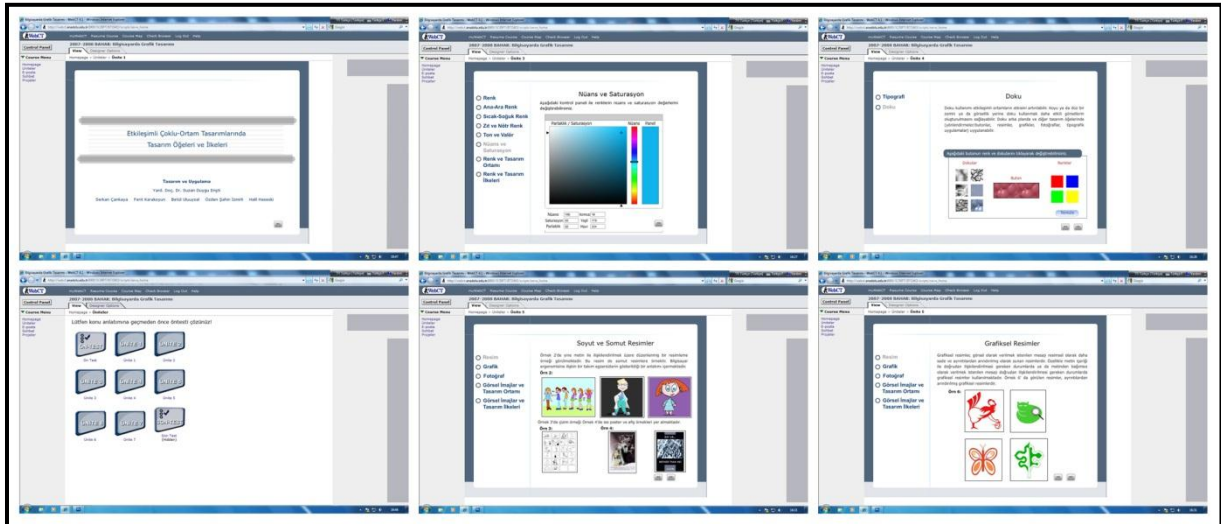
Control Panel
2007-2008 BAHAR: Bilgisayarda Grafik Tasarımı
Course Menu

Etkileşimli Çoklu-Ortam Tasarımlarında Tasarım Öğeleri ve İlkeleri

Tasarım ve Uygulama
Yard. Doç. Dr. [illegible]

Control Panel
2007-2008 BAHAR: Bilgisayarda Grafik Tasarımı
Course Menu

Nüans ve Saturasyon

Renk
Ara-Ara Renk
Sıcak-Soğuk Renk
Zıt ve Nötr Renk
Ton ve Valör
Nüans ve Saturasyon
Renk ve Tasarım Ortamı
Renk ve Tasarım İlkeleri

Control Panel
2007-2008 BAHAR: Bilgisayarda Grafik Tasarımı
Course Menu

Doku

Tipografi
Doku

Control Panel
2007-2008 BAHAR: Bilgisayarda Grafik Tasarımı
Course Menu

Lütfen konu anlatımına geçmeden önce ön testi çözünüz!

Control Panel
Course Menu

Soyut ve Somut Resimler

Resim
Grafik
Fotoğraf
Görsel İmajlar ve Tasarım Ortamı
Görsel İmajlar ve Tasarım İlkeleri

Control Panel
2007-2008 BAHAR: Bilgisayarda Grafik Tasarımı
Course Menu

Grafiksel Resimler

Resim
Grafik
Fotoğraf
Görsel İmajlar ve Tasarım Ortamı
Görsel İmajlar ve Tasarım İlkeleri